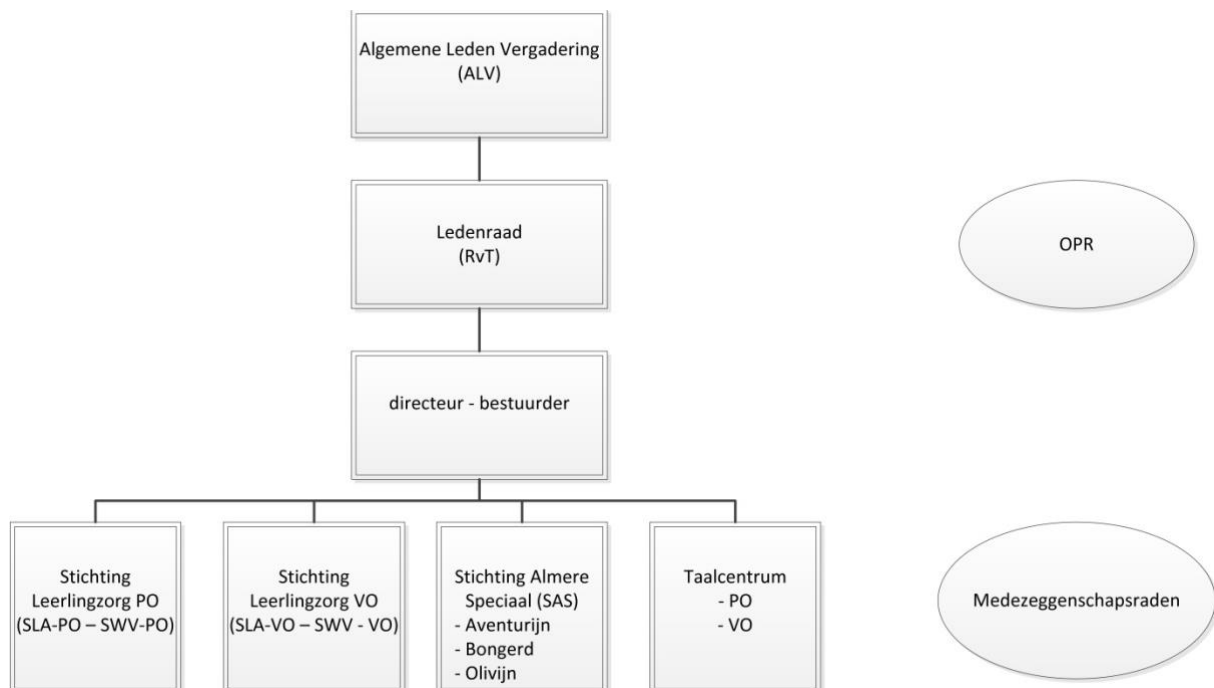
Algemene Leden Vergadering
(ALV)

Ledenraad
(RvT)

OPR

directeur - bestuurder

Stichting
Leerlingzorg PO
(SLA-PO – SWV-PO)

Stichting
Leerlingzorg VO
(SLA-VO – SWV - VO)

Stichting Almere
Speciaal (SAS)
- Aventurijn
- Bongerd
- Olivijn

Taalcentrum
- PO
- VO

Medezeggenschapsraden